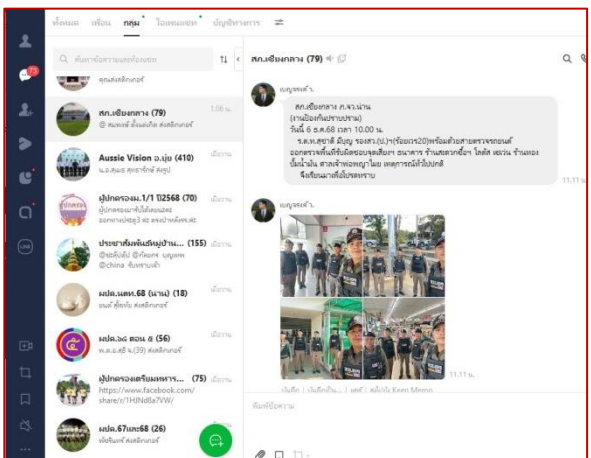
ทั้งหมด เพื่อน กลุ่ม โอเพนแชท บัญชีทางการ

ค้นหาชื่อหรือแชท

คุณสมัคร์ สังคมศึกษากร

สภ.เชียงกลาง (79) 1.06 น.
@ สมพงษ์ สังข์ศรี

Aussie Vision อ.ปุ่ย (410) เมื่อวาน

ผู้ปกครอง ม.1/1 ปี2568 (70) เมื่อวาน

ประชาสัมพันธ์หมู่บ้าน... (155) เมื่อวาน
@china จับตานะ

ผปค.นศท.68 (น่าน) (18) เมื่อวาน

ผปค.๖๘ ตอน ๕ (56) เมื่อวาน

ผู้ปกครองเตรียมทหาร... (75) เมื่อวาน
https://www.facebook.com/share/r/1HJNd8a7VW/

ผปค.67นศ68 (26) เมื่อวาน

สภ.เชียงกลาง (79)

สภ.เชียงกลาง ภ.จว.น่าน
(งานป้องกันปราบปราม)
วันที่ 6 ธ.ค.68 เวลา 10.00 น.
ร.ต.ท.สุชาติ มีบุญ รอง สว.(ป.) (ร้อยเวร20) พร้อมด้วยสายตรวจรถยนต์ ออกตรวจพื้นที่รับผิดชอบจุดเสี่ยง ธนาคาร ร้านสะดวกซื้อฯ โลตัส เซเว่น ร้านทอง ปั๊มน้ำมัน สวนสาธารณะ เหตุการณ์ทั่วไปปกติ
จึงเรียนมาเพื่อโปรดทราบ

11.11 น.

11.11 น.

พิมพ์ข้อความ